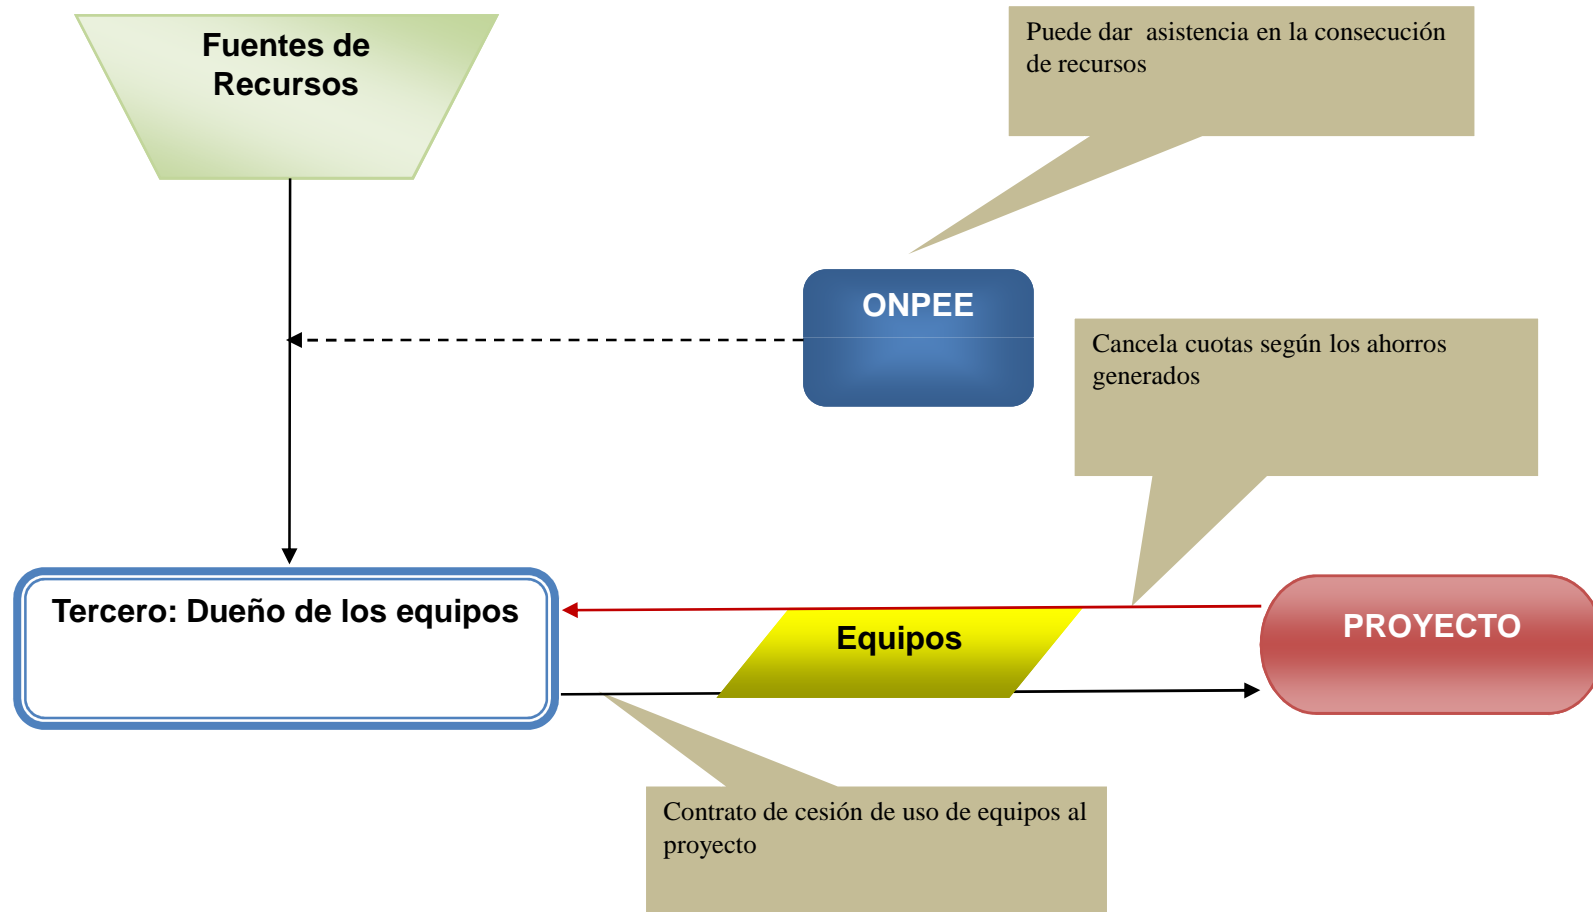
Fuentes de Recursos

Puede dar asistencia en la consecución de recursos

ONPEE

Cancela cuotas según los ahorros generados

Tercero: Dueño de los equipos

Equipos

PROYECTO

Contrato de cesión de uso de equipos al proyecto